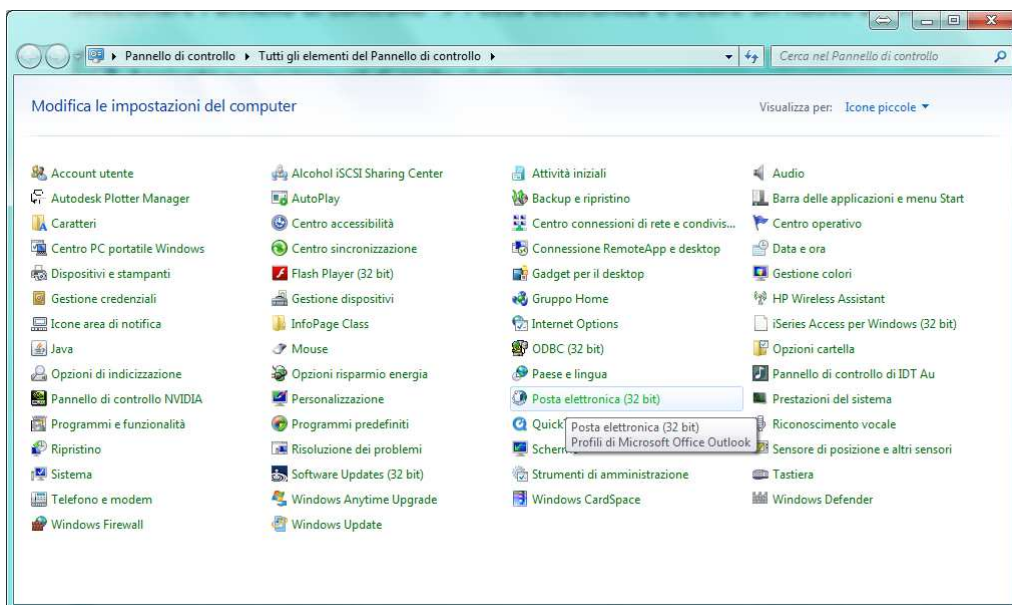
▸ Pannello di controllo ▸ Tutti gli elementi del Pannello di controllo ▸

Cerca nel Pannello di controllo

Modifica le impostazioni del computer

Visualizza per: Icone piccole ▾

Account utente
Autodesk Plotter Manager
Caratteri
Centro PC portatile Windows
Dispositivi e stampanti
Gestione credenziali
Icone area di notifica
Java
Opzioni di indicizzazione
Pannello di controllo NVIDIA
Programmi e funzionalità
Ripristino
Sistema
Telefono e modem
Windows Firewall

Alcohol iSCSI Sharing Center
AutoPlay
Centro accessibilità
Centro sincronizzazione
Flash Player (32 bit)
Gestione dispositivi
InfoPage Class
Mouse
Opzioni risparmio energia
Personalizzazione
Programmi predefiniti
Risoluzione dei problemi
Software Updates (32 bit)
Windows Anytime Upgrade
Windows Update

Attività iniziali
Backup e ripristino
Centro connessioni di rete e condivis...
Connessione RemoteApp e desktop
Gadget per il desktop
Gruppo Home
Internet Options
ODBC (32 bit)
Paese e lingua
Posta elettronica (32 bit)
Quick
Scherm
Strumenti di amministrazione
Windows CardSpace

Posta elettronica (32 bit)
Profili di Microsoft Office Outlook

Audio
Barra delle applicazioni e menu Start
Centro operativo
Data e ora
Gestione colori
HP Wireless Assistant
iSeries Access per Windows (32 bit)
Opzioni cartella
Pannello di controllo di IDT Au
Prestazioni del sistema
Riconoscimento vocale
Sensore di posizione e altri sensori
Tastiera
Windows Defender